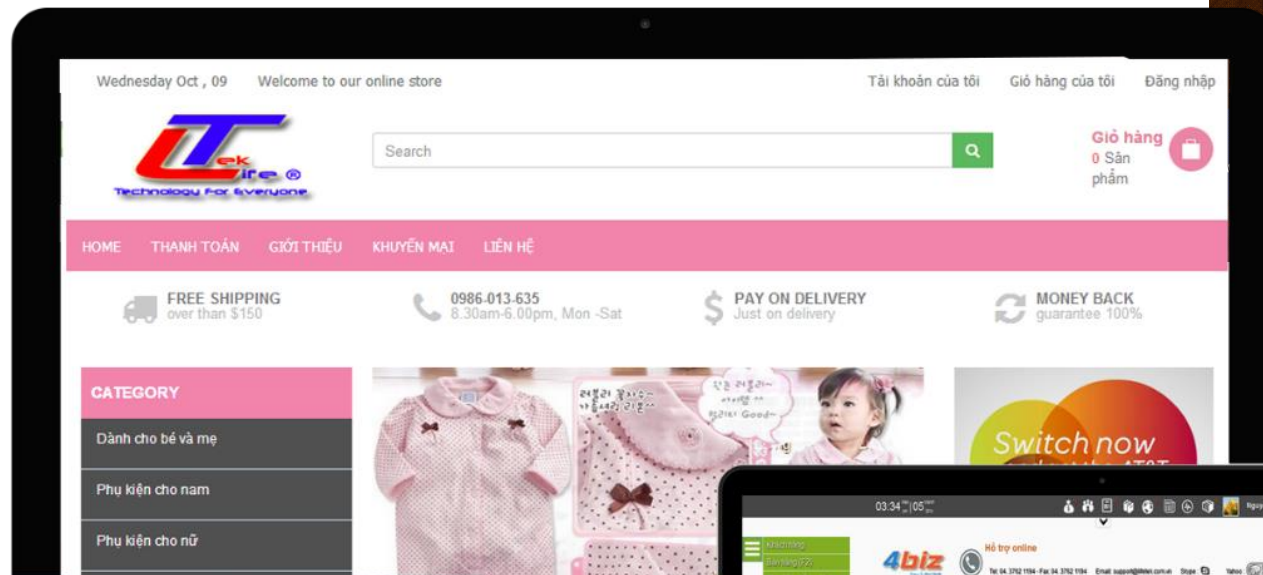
Wednesday Oct , 09 Welcome to our online store

Tài khoản của tôi Giỏ hàng của tôi Đăng nhập

Tek Tire ®
Technology For Everyone

Search

Giỏ hàng
0 Sản phẩm

HOME THANH TOÁN GIỚI THIỆU KHUYẾN MẠI LIÊN HỆ

FREE SHIPPING
over than $150

0986-013-635
8.30am-6.00pm, Mon -Sat

PAY ON DELIVERY
Just on delivery

MONEY BACK
guarantee 100%

CATEGORY

Dành cho bé và mẹ

Phụ kiện cho nam

Phụ kiện cho nữ

Switch now

03:34 | 05

4biz

Hỗ trợ online

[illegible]